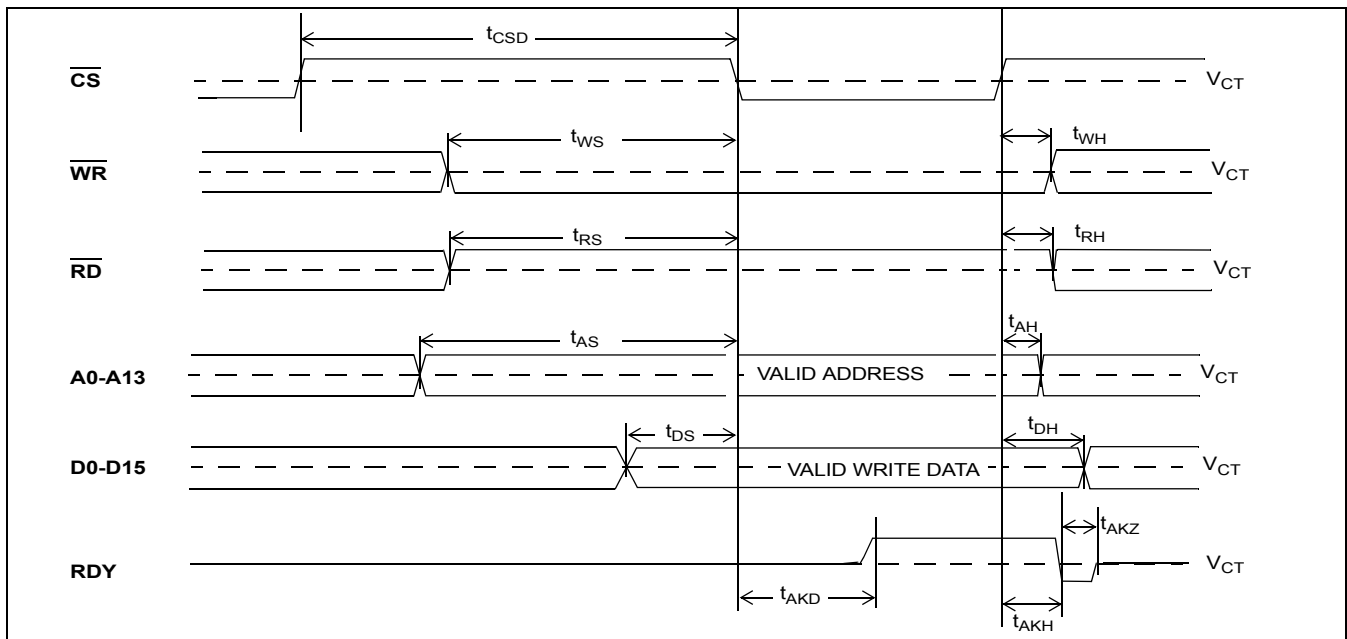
$t_{CSD}$

$\overline{CS}$ $V_{CT}$

$t_{WS}$ $t_{WH}$

$\overline{WR}$ $V_{CT}$

$t_{RS}$ $t_{RH}$

$\overline{RD}$ $V_{CT}$

$t_{AS}$ $t_{AH}$

A0-A13 VALID ADDRESS $V_{CT}$

$t_{DS}$ $t_{DH}$

D0-D15 VALID WRITE DATA $V_{CT}$

$t_{AKZ}$

RDY $V_{CT}$

$t_{AKD}$ $t_{AKH}$